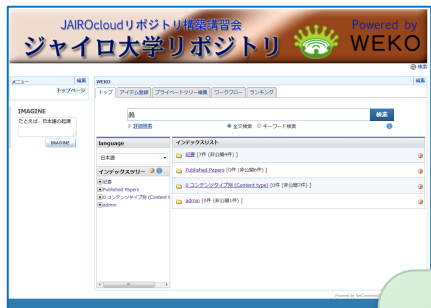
JAIROcloudリポジトリ構築講習会
ジャイロ大学リポジトリ
Powered by WEKO

検索

メニュー 編集
トップページ

IMAGINE
たとえば、日本語の起源
IMAGINE

WEKO 編集
トップ アイテム登録 プライベートツリー編集 ワークフロー ランキング

鶴
検索
詳細検索 ● 全文検索 ○ キーワード検索

language
日本語

インデックスツリー
紀要
Published Papers
コンテンツタイプ別 (Content t
admin

インデックスリスト
紀要 [件 (非公開4件)]
Published Papers [0件 (非公開0件)]
コンテンツタイプ別 (Content type) [0件 (非公開7件)]
admin [0件 (非公開1件)]

Powered by NetCommons